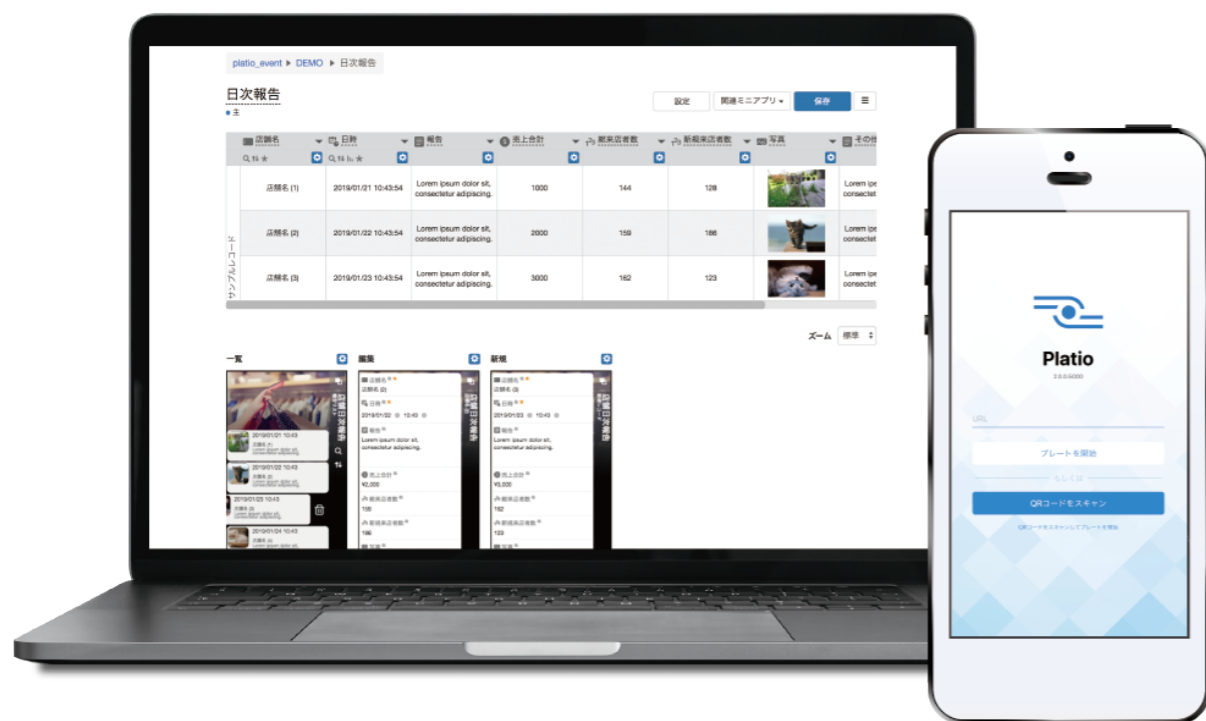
platio_event ▶ DEMO ▶ 日次報告

日次報告
主

設定 関連ミニアプリ 保存

| | 店舗名 | 日時 | 報告 | 売上合計 | 既来店者数 | 新規来店者数 | 写真 | その他 |
|---|---|---|---|---|---|---|---|---|
| サンプルレコード | 店舗名 (1) | 2019/01/21 10:43:54 | Lorem ipsum dolor sit, consectetur adipiscing. | 1000 | 144 | 128 | | Lorem ipsu consectetu |
| | 店舗名 (2) | 2019/01/22 10:43:54 | Lorem ipsum dolor sit, consectetur adipiscing. | 2000 | 159 | 186 | | Lorem ipsu consectetu |
| | 店舗名 (3) | 2019/01/23 10:43:54 | Lorem ipsum dolor sit, consectetur adipiscing. | 3000 | 162 | 123 | | Lorem ipsu consectetu |

ズーム 標準

一覧
日次報告
2019/01/21 10:43
店舗名 (1)
2019/01/22 10:43
店舗名 (2)
2019/01/23 10:43
店舗名 (3)
2019/01/24 10:43
店舗名 (4)

編集
日次報告
店舗名
店舗名 (2)
日時
2019/01/22 10:43
報告
Lorem ipsum dolor sit, consectetur adipiscing.
売上合計
¥2,000
既来店者数
159
新規来店者数
186
写真

新規
日次報告
店舗名
店舗名 (2)
日時
2019/01/23 10:43
報告
Lorem ipsum dolor sit, consectetur adipiscing.
売上合計
¥3,000
既来店者数
162
新規来店者数
123
写真

Platio
2.0.0.5000
URL
プレートを開始
もしくは
QRコードをスキャン
QRコードをスキャンしてプレートを開始